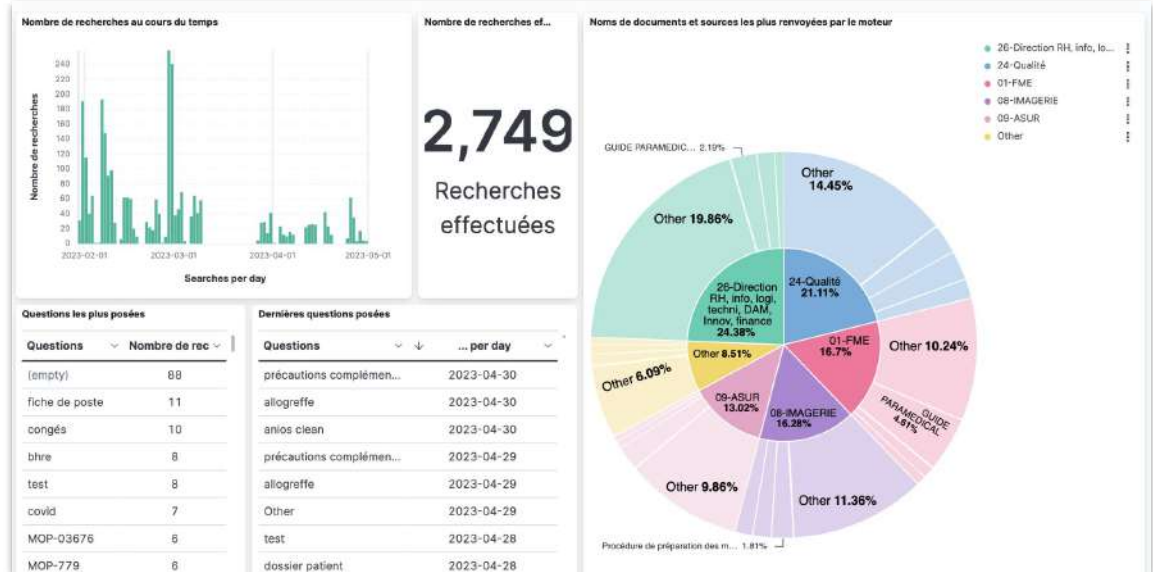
Nombre de recherches au cours du temps

Nombre de recherches

240
220
200
180
160
140
120
100
80
60
40
20
0

2023-02-01
2023-03-01
2023-04-01
2023-05-01

Searches per day

Nombre de recherches ef...

2,749

Recherches effectuées

Noms de documents et sources les plus renvoyées par le moteur

26-Direction RH, info, lo...
24-Qualité
01-FME
08-IMAGERIE
09-ASUR
Other

GUIDE PARAMEDIC... 2.19%

Other 14.45%

Other 19.86%

26-Direction RH, info, logi, techni, DAM, Innov, finance 24.38%

24-Qualité 21.11%

01-FME 16.7%

Other 10.24%

Other 8.51%

Other 6.09%

09-ASUR 13.02%

08-IMAGERIE 16.28%

GUIDE PARAMEDICAL 4.81%

Other 9.86%

Other 11.36%

Procédure de préparation des m... 1.81%

Questions les plus posées

| Questions | Nombre de rec |
|---|---|
| (empty) | 88 |
| fiche de poste | 11 |
| congés | 10 |
| bhre | 8 |
| test | 8 |
| covid | 7 |
| MOP-03676 | 6 |
| MOP-779 | 6 |

Dernières questions posées

| Questions | ... per day |
|---|---|
| précautions complémen... | 2023-04-30 |
| allogreffe | 2023-04-30 |
| anios clean | 2023-04-30 |
| précautions complémen... | 2023-04-29 |
| allogreffe | 2023-04-29 |
| Other | 2023-04-29 |
| test | 2023-04-28 |
| dossier patient | 2023-04-28 |